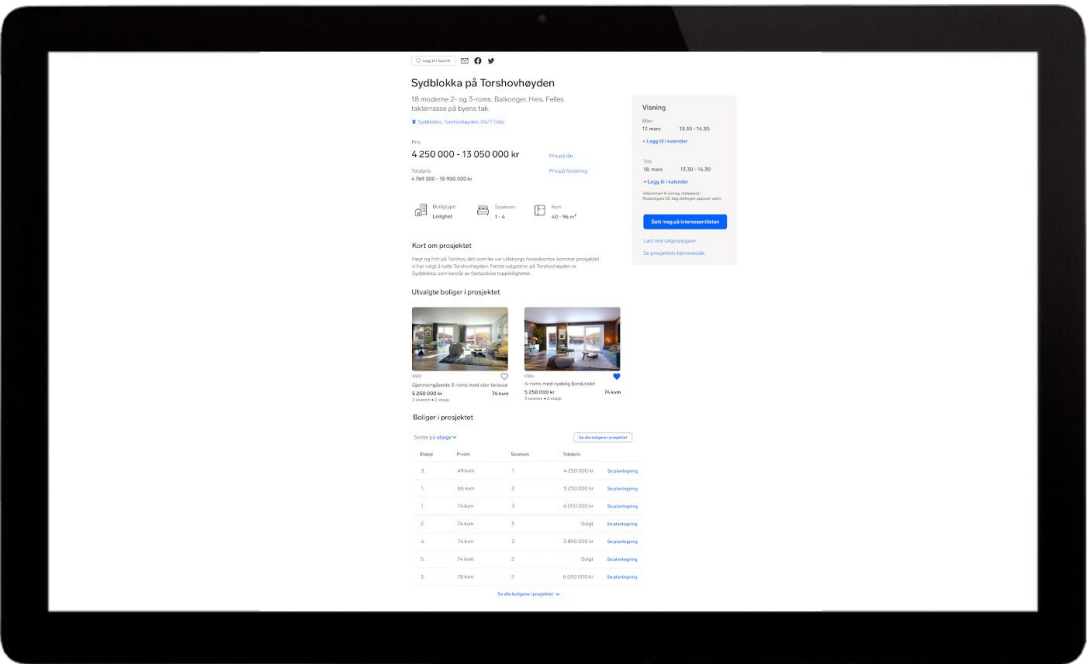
Legg til favoritt

Sydblokka på Torshovhøyden

18 moderne 2- og 3-roms. Balkonger. Heis. Felles takterrasse på byens tak.

Sydblokka, Torshovhøyden, 0477 Oslo

Pris
4 250 000 - 13 050 000 kr
Pris på lån

Totalpris
4 769 300 - 13 900 000 kr
Pris på forsikring

Boligtype
Leilighet

Soverom
1 - 4

Kvm
40 - 96 m²

Kort om prosjektet

Høyt og fritt på Torshov, der som før var Lilleborgs hovedkontor, kommer prosjektet vi har valgt å kalle Torshovhøyden. Første salgstrinn på Torshovhøyden er Sydblokka, som består av fantastiske toppleiligheter.

Utvalgte boliger i prosjektet

Oslo
Gjennomgående 3-roms med stor terrasse
5 250 000 kr
74 kvm
2 soverom • 2. etasje

Oslo
4-roms med nydelig fjordutsikt
5 250 000 kr
74 kvm
3 soverom • 2. etasje

Boliger i prosjektet

Sorter på etasje
Se alle boligene i prosjektet

| Etasje | P-rom | Soverom | Totalpris | |
|---|---|---|---|---|
| 3. | 49 kvm | 1 | 4 250 000 kr | Se planteging |
| 1. | 66 kvm | 2 | 5 250 000 kr | Se planteging |
| 1. | 74 kvm | 3 | 4 950 000 kr | Se planteging |
| 2. | 74 kvm | 3 | Solgt | Se planteging |
| 4. | 74 kvm | 2 | 5 890 000 kr | Se planteging |
| 5. | 74 kvm | 2 | Solgt | Se planteging |
| 5. | 78 kvm | 2 | 6 050 000 kr | Se planteging |

Se alle boligene i prosjektet

Visning
Man
17. mars 13.30 - 14.30
+ Legg til i kalender
Tirs
18. mars 13.30 - 14.30
+ Legg til i kalender
Velkommen til visning, møteplass i Rodeløkgata 00, følg skiltingen oppover stien.

Sett meg på interesselisten

Last ned salgsoppgave
Se prosjektets hjemmeside